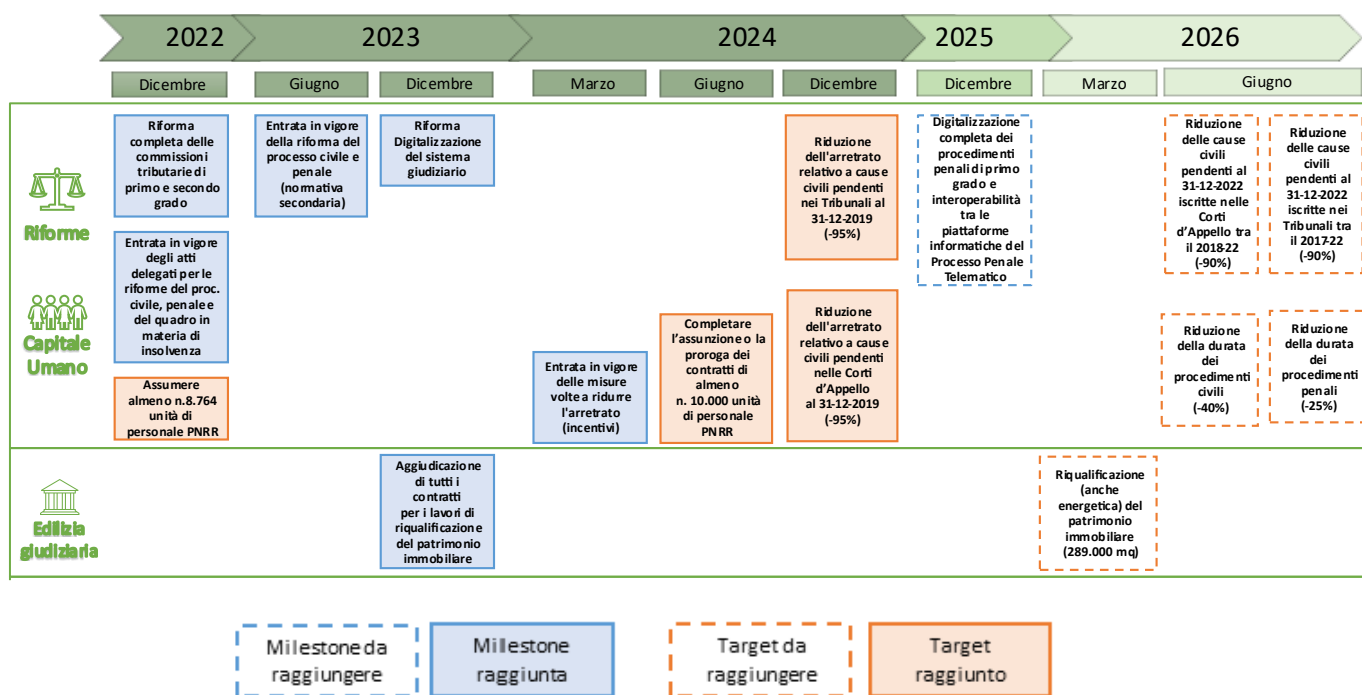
2022 2023 2024 2025 2026

Dicembre | Giugno | Dicembre | Marzo | Giugno | Dicembre | Dicembre | Marzo | Giugno

Riforme

Capitale Umano

Edilizia giudiziaria

Riforma completa delle commissioni tributarie di primo e secondo grado

Entrata in vigore degli atti delegati per le riforme del proc. civile, penale e del quadro in materia di insolvenza

Assumere almeno n.8.764 unità di personale PNRR

Entrata in vigore della riforma del processo civile e penale (normativa secondaria)

Riforma Digitalizzazione del sistema giudiziario

Aggiudicazione di tutti i contratti per i lavori di riqualificazione del patrimonio immobiliare

Entrata in vigore delle misure volte a ridurre l'arretrato (incentivi)

Completare l'assunzione o la proroga dei contratti di almeno n. 10.000 unità di personale PNRR

Riduzione dell'arretrato relativo a cause civili pendenti nei Tribunali al 31-12-2019 (-95%)

Riduzione dell'arretrato relativo a cause civili pendenti nelle Corti d'Appello al 31-12-2019 (-95%)

Digitalizzazione completa dei procedimenti penali di primo grado e interoperabilità tra le piattaforme informatiche del Processo Penale Telematico

Riqualificazione (anche energetica) del patrimonio immobiliare (289.000 mq)

Riduzione delle cause civili pendenti al 31-12-2022 iscritte nelle Corti d'Appello tra il 2018-22 (-90%)

Riduzione delle cause civili pendenti al 31-12-2022 iscritte nei Tribunali tra il 2017-22 (-90%)

Riduzione della durata dei procedimenti civili (-40%)

Riduzione della durata dei procedimenti penali (-25%)

Milestone da raggiungere

Milestone raggiunta

Target da raggiungere

Target raggiunto